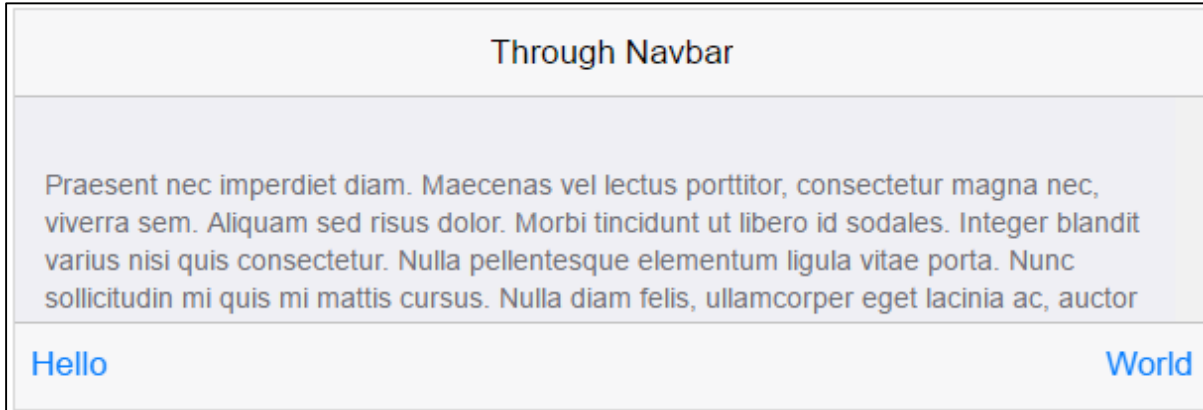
Through Navbar

Praesent nec imperdiet diam. Maecenas vel lectus porttitor, consectetur magna nec, viverra sem. Aliquam sed risus dolor. Morbi tincidunt ut libero id sodales. Integer blandit varius nisi quis consectetur. Nulla pellentesque elementum ligula vitae porta. Nunc sollicitudin mi quis mi mattis cursus. Nulla diam felis, ullamcorper eget lacinia ac, auctor

Hello

World